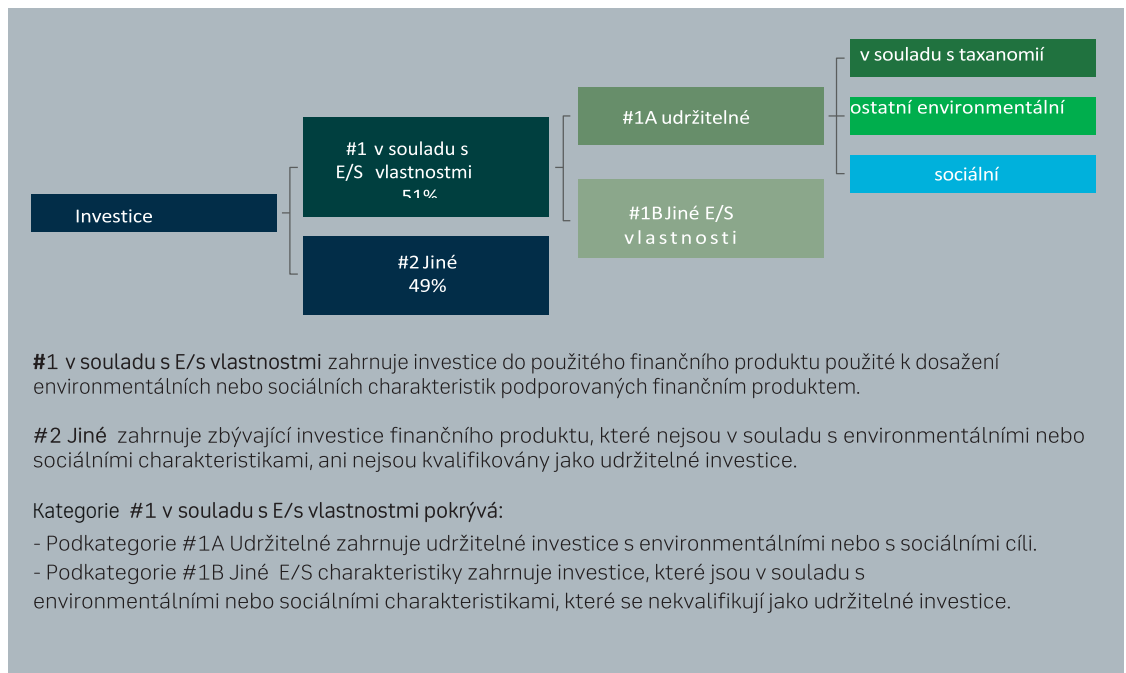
v souladu s taxonomií

ostatní environmentální

sociální

#1A udržitelné

#1 v souladu s E/S vlastnostmi 51%

#1B Jiné E/S vlastnosti

Investice

#2 Jiné 49%

#1 v souladu s E/s vlastnostmi zahrnuje investice do použitého finančního produktu použité k dosažení environmentálních nebo sociálních charakteristik podporovaných finančním produktem.

#2 Jiné zahrnuje zbývající investice finančního produktu, které nejsou v souladu s environmentálními nebo sociálními charakteristikami, ani nejsou kvalifikovány jako udržitelné investice.

Kategorie #1 v souladu s E/s vlastnostmi pokrývá:

- Podkategorie #1A Udržitelné zahrnuje udržitelné investice s environmentálními nebo s sociálními cíli.
- Podkategorie #1B Jiné E/S charakteristiky zahrnuje investice, které jsou v souladu s environmentálními nebo sociálními charakteristikami, které se nekvalifikují jako udržitelné investice.